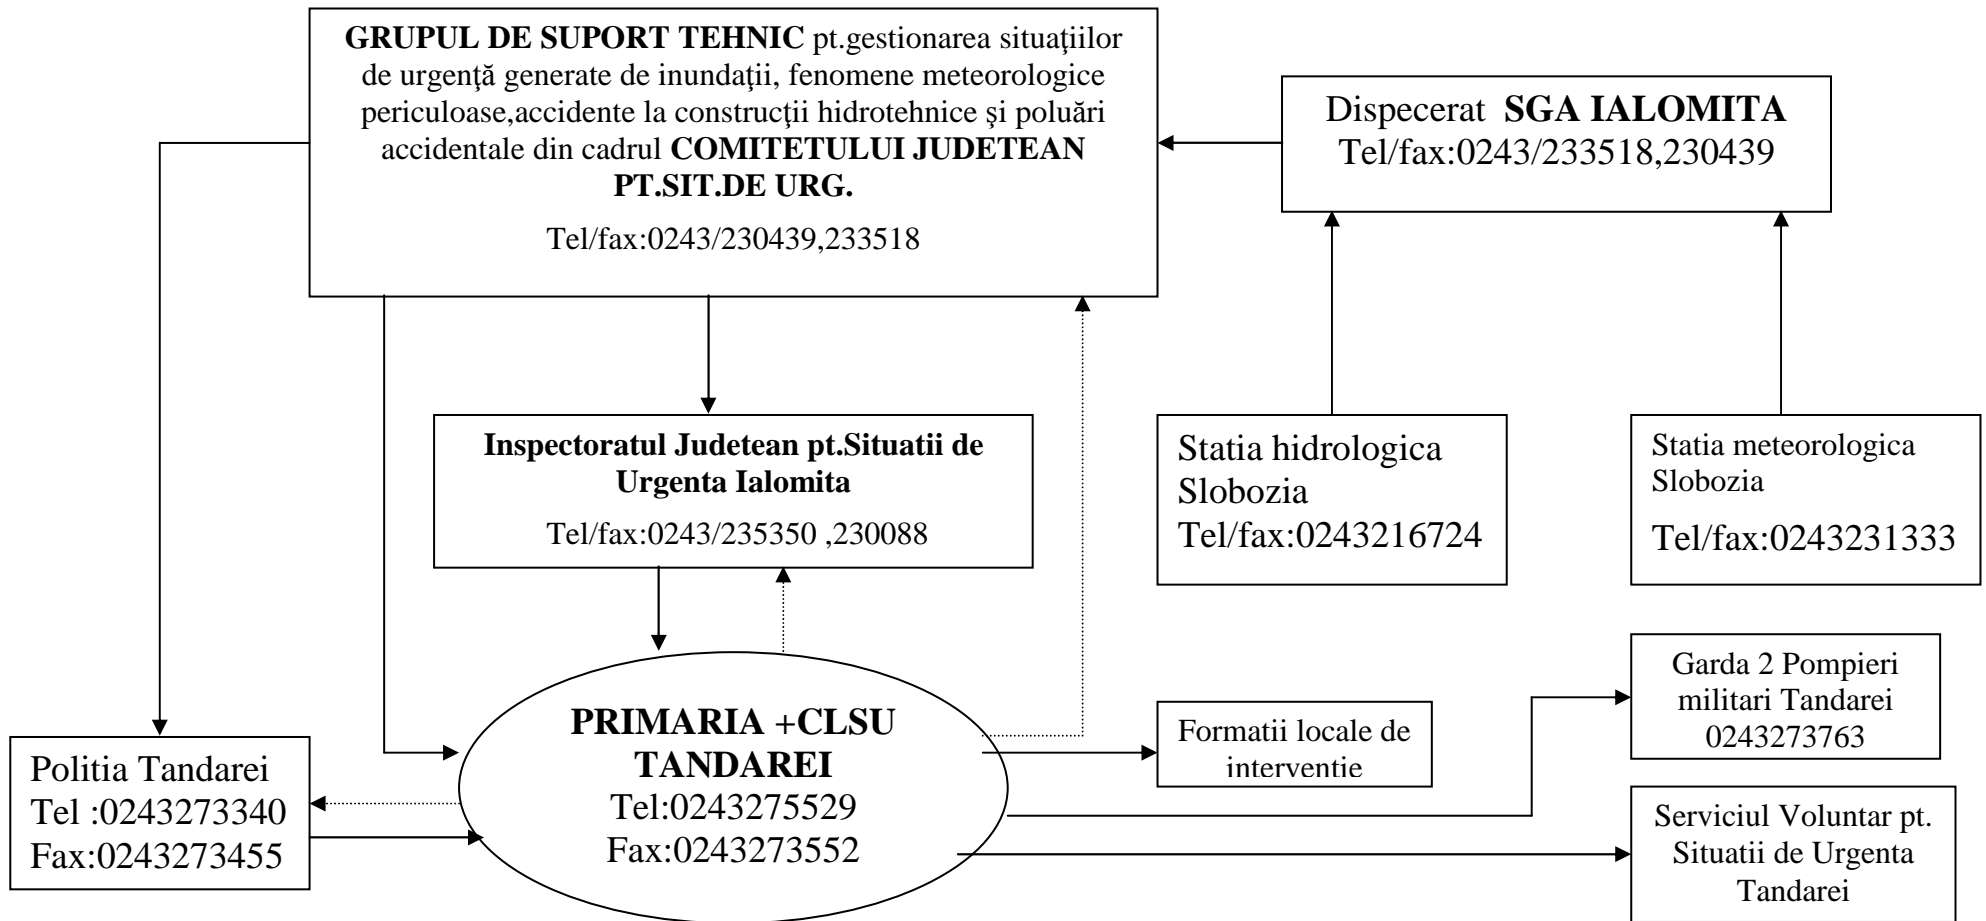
**GRUPUL DE SUPORT TEHNIC** pt.gestionarea situaţiilor de urgenţă generate de inundaţii, fenomene meteorologice periculoase,accidente la construcţii hidrotehnice şi poluări accidentale din cadrul **COMITETULUI JUDETEAN PT.SIT.DE URG.**

Tel/fax:0243/230439,233518

Dispecerat **SGA IALOMITA**
Tel/fax:0243/233518,230439

**Inspectoratul Judetean pt.Situatii de Urgenta Ialomita**
Tel/fax:0243/235350 ,230088

Statia hidrologica Slobozia
Tel/fax:0243216724

Statia meteorologica Slobozia
Tel/fax:0243231333

**PRIMARIA +CLSU TANDAREI**
Tel:0243275529
Fax:0243273552

Politia Tandarei
Tel :0243273340
Fax:0243273455

Formatii locale de interventie

Garda 2 Pompieri militari Tandarei
0243273763

Serviciul Voluntar pt. Situatii de Urgenta Tandarei